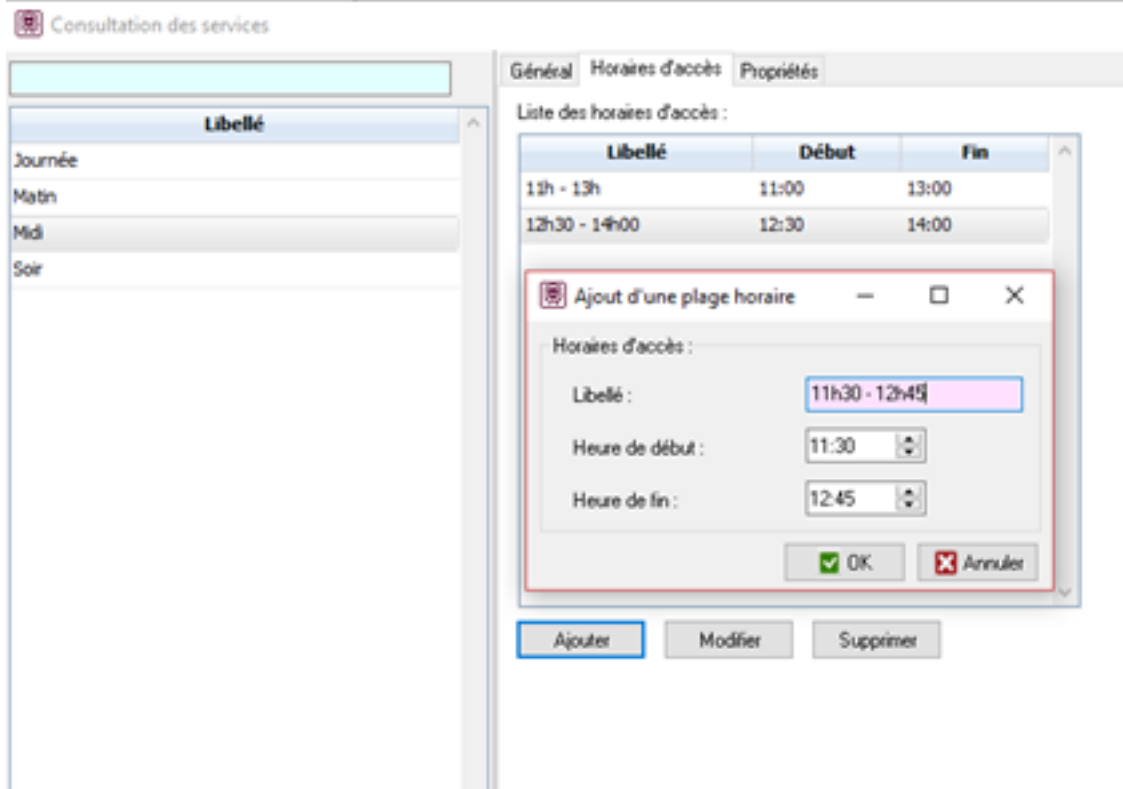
Consultation des services

| Libellé |
|---|
| Journée |
| Matin |
| Midi |
| Soir |

Général Horaires d'accès Propriétés

Liste des horaires d'accès :

| Libellé | Début | Fin |
|---|---|---|
| 11h - 13h | 11:00 | 13:00 |
| 12h30 - 14h00 | 12:30 | 14:00 |

Ajout d'une plage horaire

Horaires d'accès :

Libellé : 11h30 - 12h45

Heure de début : 11:30

Heure de fin : 12:45

OK Annuler

Ajouter Modifier Supprimer